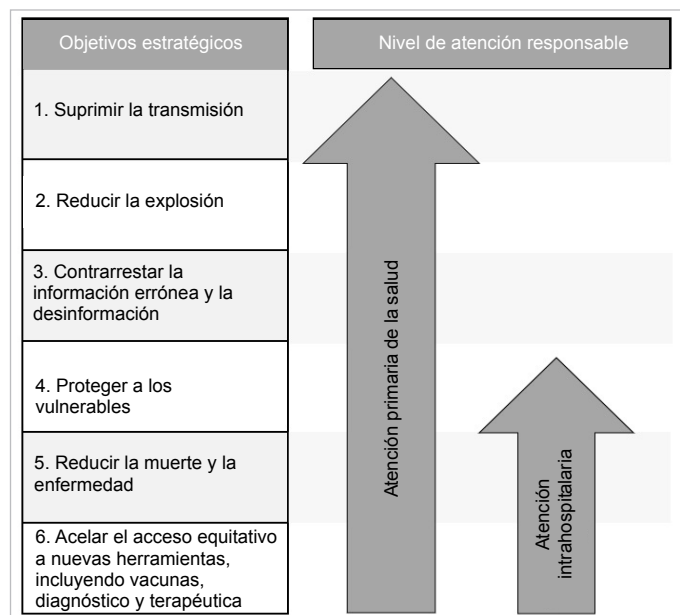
Objetivos estratégicos

Nivel de atención responsable

1. Suprimir la transmisión

2. Reducir la explosión

3. Contrarrestar la información errónea y la desinformación

4. Proteger a los vulnerables

5. Reducir la muerte y la enfermedad

6. Acelar el acceso equitativo a nuevas herramientas, incluyendo vacunas, diagnóstico y terapéutica

Atención primaria de la salud

Atención intrahospitalaria